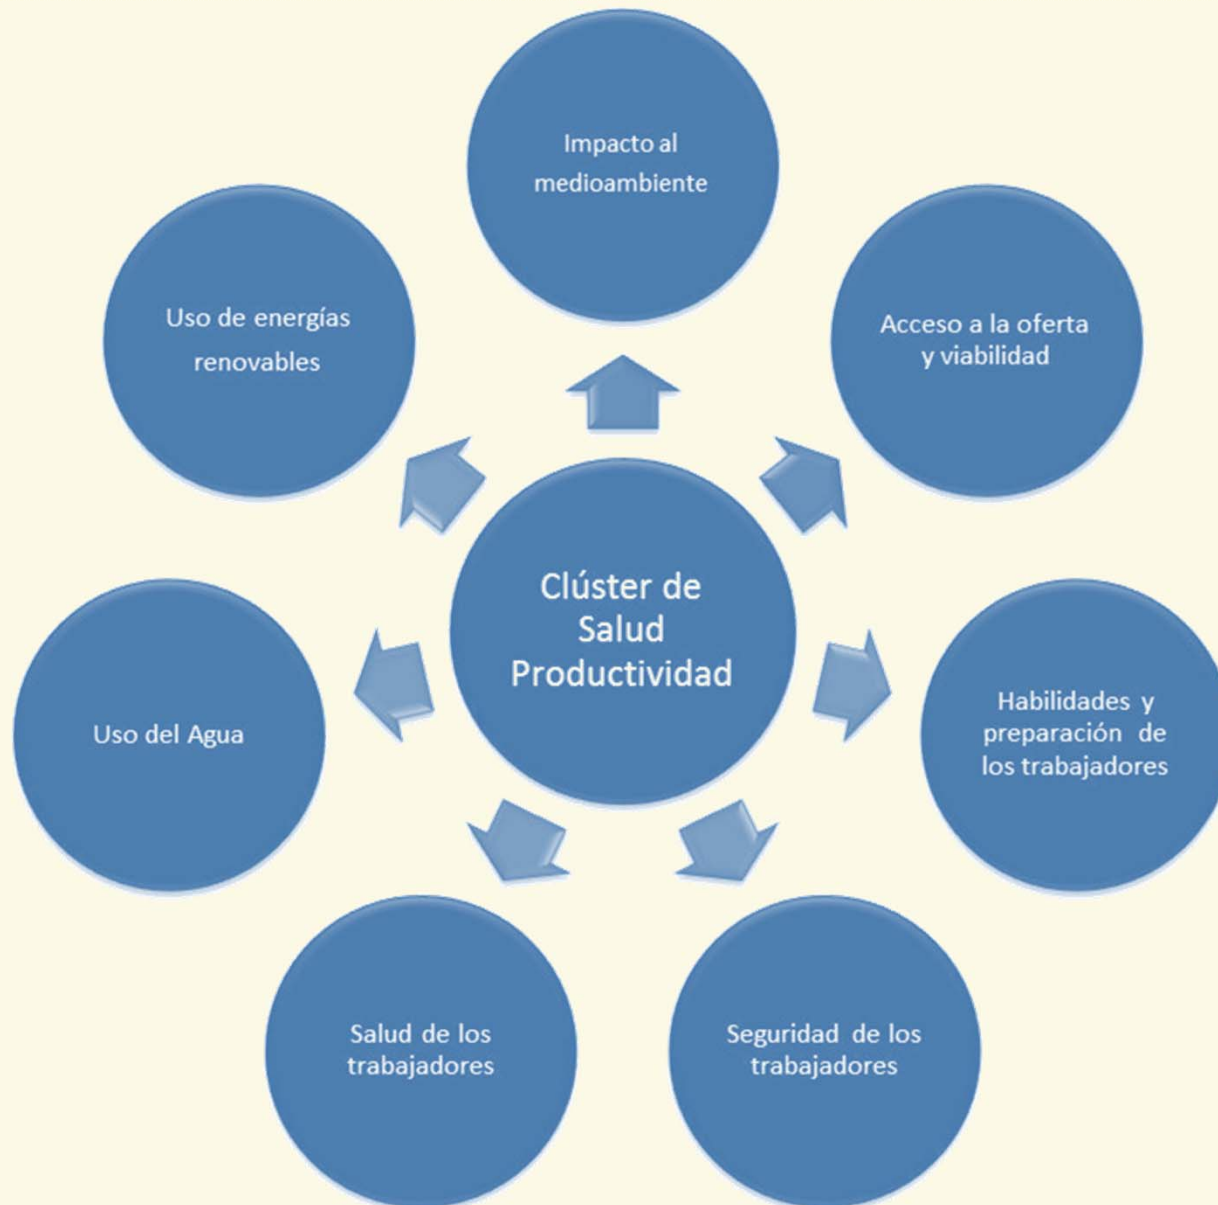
Clúster de Salud Productividad

Impacto al medioambiente

Acceso a la oferta y viabilidad

Habilidades y preparación de los trabajadores

Seguridad de los trabajadores

Salud de los trabajadores

Uso del Agua

Uso de energías renovables